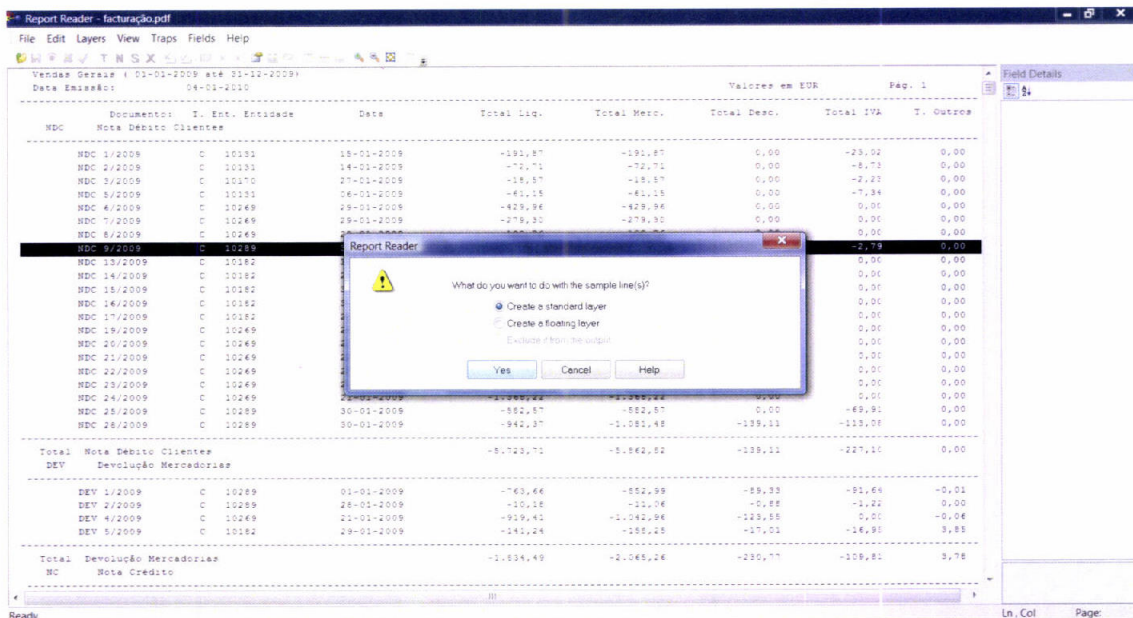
Report Reader - facturação.pdf

File Edit Layers View Traps Fields Help

Vendas Gerais ( 01-01-2009 até 31-12-2009)
Data Emissão: 04-01-2010

Valores em EUR Pág. 1

Field Details

| Documento: | T. Ent. | Entidade | Data | Total Liq. | Total Merc. | Total Desc. | Total IVA | T. Outros |
|---|---|---|---|---|---|---|---|---|
| NDC Nota Débito Clientes | | | | | | | | |
| NDC 1/2009 | C | 10131 | 15-01-2009 | -191,87 | -191,87 | 0,00 | -23,02 | 0,00 |
| NDC 2/2009 | C | 10131 | 14-01-2009 | -72,71 | -72,71 | 0,00 | -8,73 | 0,00 |
| NDC 3/2009 | C | 10170 | 27-01-2009 | -18,57 | -18,57 | 0,00 | -2,23 | 0,00 |
| NDC 5/2009 | C | 10131 | 06-01-2009 | -61,15 | -61,15 | 0,00 | -7,34 | 0,00 |
| NDC 6/2009 | C | 10269 | 29-01-2009 | -429,96 | -429,96 | 0,00 | 0,00 | 0,00 |
| NDC 7/2009 | C | 10269 | 29-01-2009 | -279,30 | -279,30 | 0,00 | 0,00 | 0,00 |
| NDC 8/2009 | C | 10269 | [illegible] | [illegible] | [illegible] | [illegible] | 0,00 | 0,00 |
| NDC 9/2009 | C | 10289 | | | | | -2,79 | 0,00 |
| NDC 13/2009 | C | 10182 | | | | | 0,00 | 0,00 |
| NDC 14/2009 | C | 10182 | | | | | 0,00 | 0,00 |
| NDC 15/2009 | C | 10182 | | | | | 0,00 | 0,00 |
| NDC 16/2009 | C | 10182 | | | | | 0,00 | 0,00 |
| NDC 17/2009 | C | 10182 | | | | | 0,00 | 0,00 |
| NDC 19/2009 | C | 10269 | | | | | 0,00 | 0,00 |
| NDC 20/2009 | C | 10269 | | | | | 0,00 | 0,00 |
| NDC 21/2009 | C | 10269 | | | | | 0,00 | 0,00 |
| NDC 22/2009 | C | 10269 | | | | | 0,00 | 0,00 |
| NDC 23/2009 | C | 10269 | | | | | 0,00 | 0,00 |
| NDC 24/2009 | C | 10269 | 21-01-2009 | -1.388,22 | -1.388,22 | 0,00 | 0,00 | 0,00 |
| NDC 25/2009 | C | 10289 | 30-01-2009 | -582,57 | -582,57 | 0,00 | -69,91 | 0,00 |
| NDC 26/2009 | C | 10289 | 30-01-2009 | -942,37 | -1.081,48 | -139,11 | -113,08 | 0,00 |
| Total Nota Débito Clientes | | | | -5.723,71 | -5.862,82 | -139,11 | -227,10 | 0,00 |
| DEV Devolução Mercadorias | | | | | | | | |
| DEV 1/2009 | C | 10289 | 01-01-2009 | -763,66 | -852,99 | -89,33 | -91,64 | -0,01 |
| DEV 2/2009 | C | 10289 | 28-01-2009 | -10,18 | -11,06 | -0,88 | -1,22 | 0,00 |
| DEV 4/2009 | C | 10269 | 21-01-2009 | -919,41 | -1.042,96 | -123,55 | 0,00 | -0,06 |
| DEV 5/2009 | C | 10182 | 29-01-2009 | -141,24 | -158,25 | -17,01 | -16,95 | 3,85 |
| Total Devolução Mercadorias | | | | -1.834,49 | -2.065,26 | -230,77 | -109,81 | 3,78 |
| NC Nota Crédito | | | | | | | | |

Report Reader

What do you want to do with the sample line(s)?
Create a standard layer
Create a floating layer
Exclude / from the output

Yes Cancel Help

Ready

Ln , Col Page: